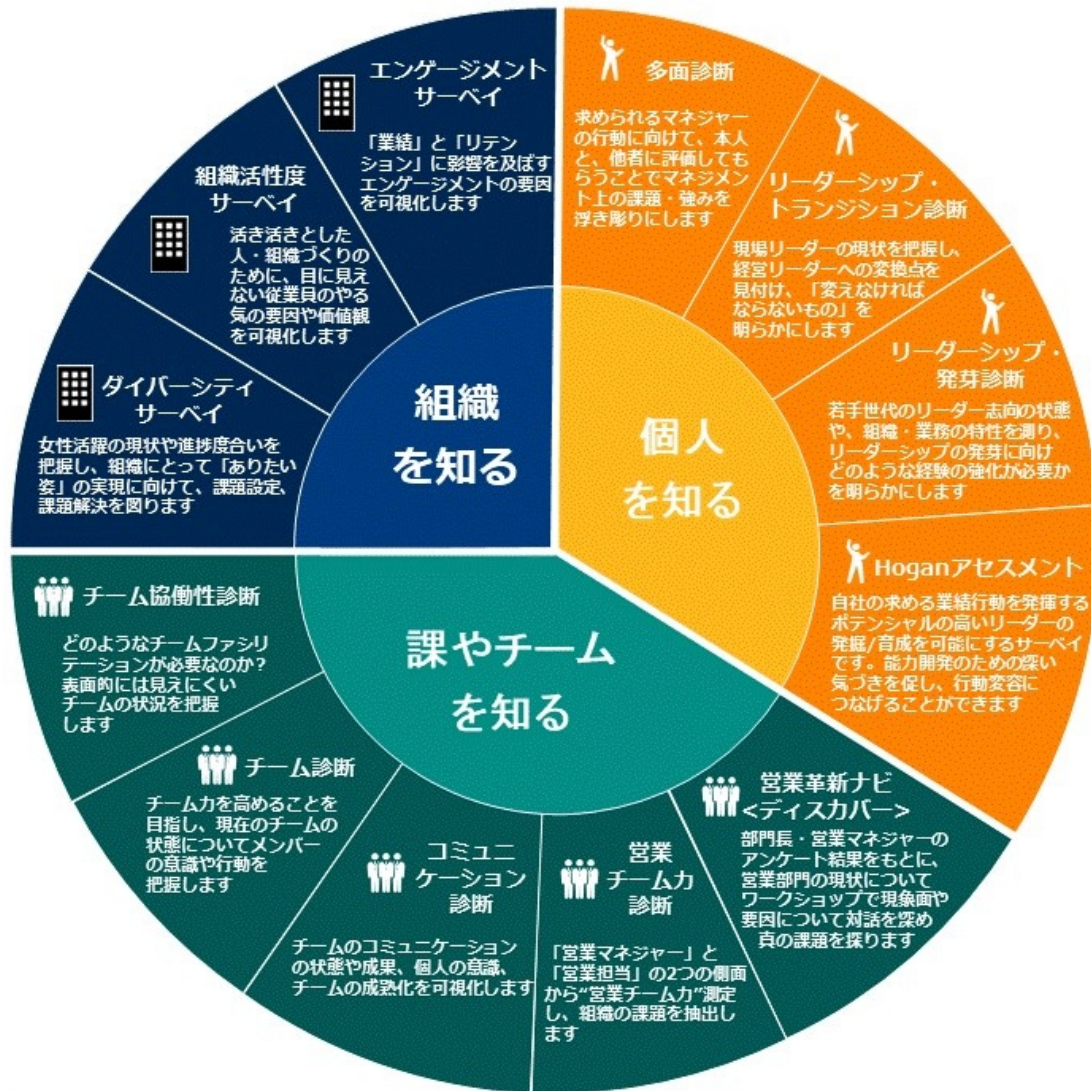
エンゲージメント
サーベイ

「業績」と「リテンション」に影響を及ぼすエンゲージメントの要因を可視化します

組織活性度
サーベイ

活き活きとした人・組織づくりのために、目に見えない従業員のやる気の要因や価値観を可視化します

ダイバーシティ
サーベイ

女性活躍の現状や進捗度合いを把握し、組織にとって「ありたい姿」の実現に向けて、課題設定、課題解決を図ります

組織
を知る

多面診断

求められるマネジャーの行動に向けて、本人と、他者に評価してもらうことでマネジメント上の課題・強みを浮き彫りにします

リーダーシップ・
トランジション診断

現場リーダーの現状を把握し、経営リーダーへの変換点を見付け、「変えなければならないもの」を明らかにします

リーダーシップ・
発芽診断

若手世代のリーダー志向の状態や、組織・業務の特性を測り、リーダーシップの発芽に向けどのような経験の強化が必要かを明らかにします

個人
を知る

Hoganアセスメント

自社の求める業績行動を発揮するポテンシャルの高いリーダーの発掘/育成を可能にするサーベイです。能力開発のための深い気づきを促し、行動変容につなげることができます

課やチーム
を知る

チーム協働性診断

どのようなチームファシリテーションが必要なのか？表面的には見えにくいチームの状況を把握します

チーム診断

チーム力を高めることを目指し、現在のチームの状態についてメンバーの意識や行動を把握します

コミュニ
ケーション
診断

チームのコミュニケーションの状態や成果、個人の意識、チームの成熟化を可視化します

営業
チーム力
診断

「営業マネジャー」と「営業担当」の2つの側面から"営業チーム力"測定し、組織の課題を抽出します

営業革新ナビ
<ディスカバー>

部門長・営業マネジャーのアンケート結果をもとに、営業部門の現状についてワークショップで現象面や要因について対話を深め真の課題を探ります